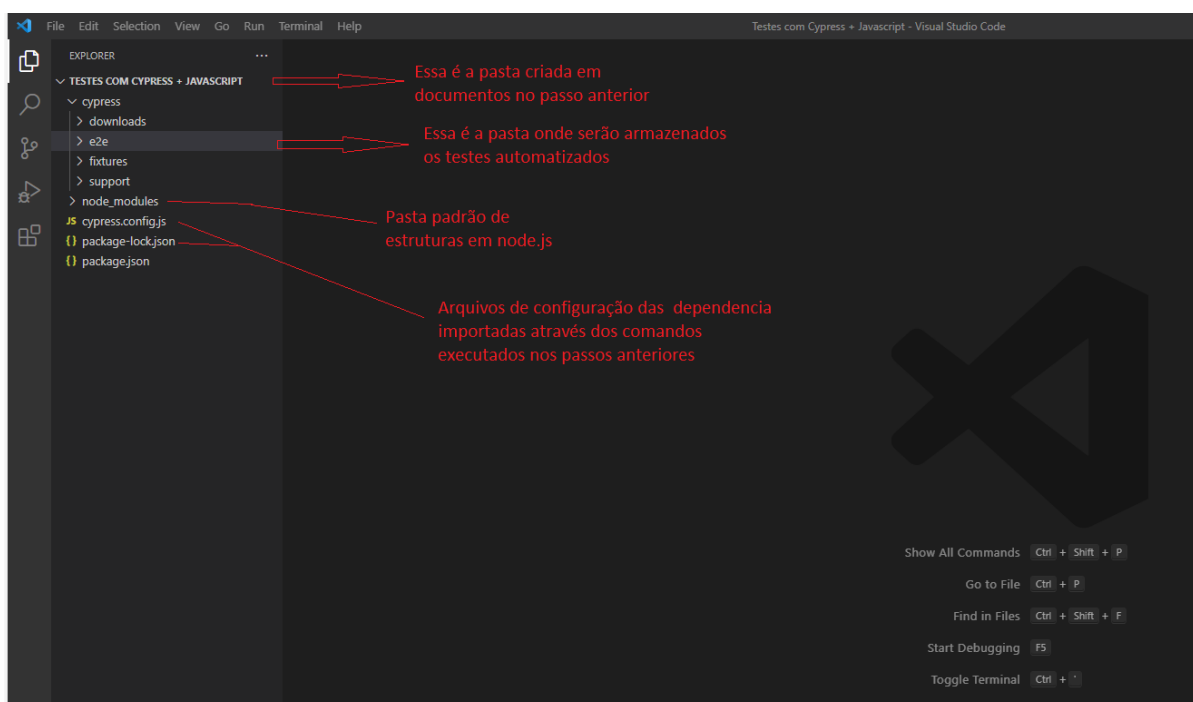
File Edit Selection View Go Run Terminal Help

Testes com Cypress + Javascript - Visual Studio Code

EXPLORER ...

TESTES COM CYPRESS + JAVASCRIPT

cypress

downloads

e2e

fixtures

support

node_modules

JS cypress.config.js

{} package-lock.json

{} package.json

Essa é a pasta criada em documentos no passo anterior

Essa é a pasta onde serão armazenados os testes automatizados

Pasta padrão de estruturas em node.js

Arquivos de configuração das dependencia importadas através dos comandos executados nos passos anteriores

Show All Commands Ctrl + Shift + P

Go to File Ctrl + P

Find in Files Ctrl + Shift + F

Start Debugging F5

Toggle Terminal Ctrl + `